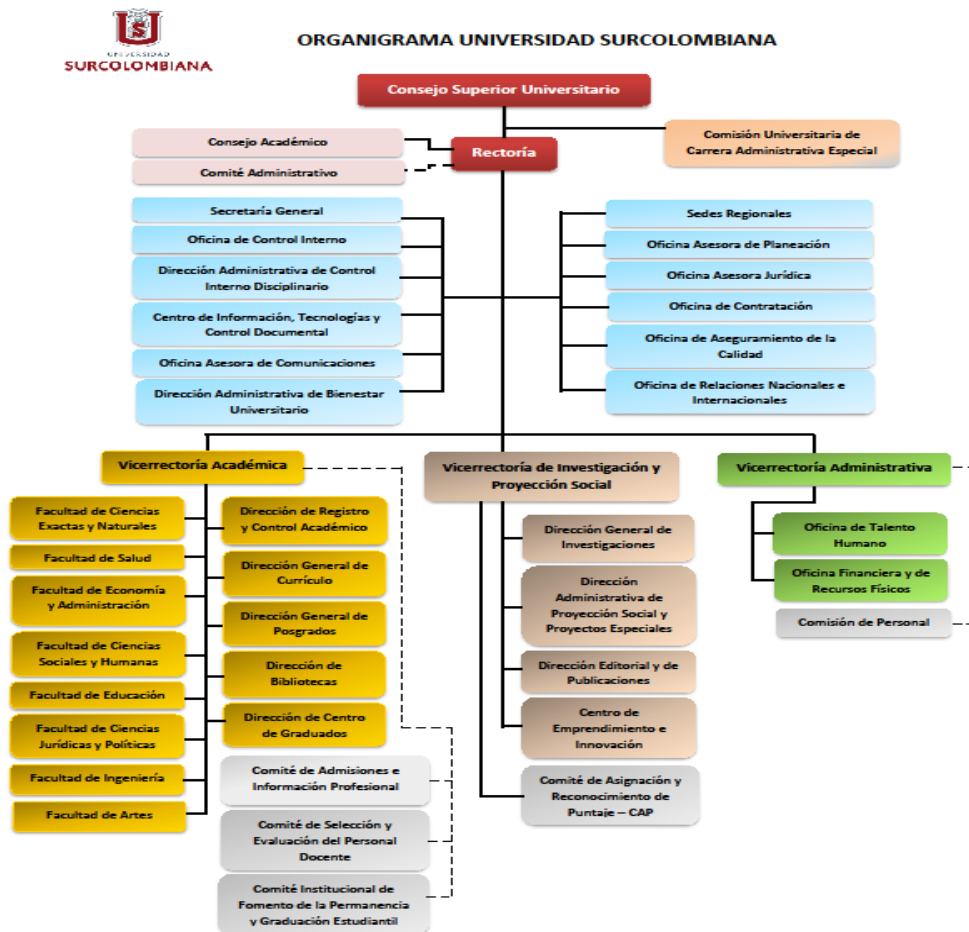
UNIVERSIDAD SURCOLOMBIANA

ORGANIGRAMA UNIVERSIDAD SURCOLOMBIANA

Consejo Superior Universitario

Consejo Académico

Comité Administrativo

Rectoría

Comisión Universitaria de Carrera Administrativa Especial

Secretaría General

Oficina de Control Interno

Dirección Administrativa de Control Interno Disciplinario

Centro de Información, Tecnologías y Control Documental

Oficina Asesora de Comunicaciones

Dirección Administrativa de Bienestar Universitario

Sedes Regionales

Oficina Asesora de Planeación

Oficina Asesora Jurídica

Oficina de Contratación

Oficina de Aseguramiento de la Calidad

Oficina de Relaciones Nacionales e Internacionales

Vicerrectoría Académica

Facultad de Ciencias Exactas y Naturales

Facultad de Salud

Facultad de Economía y Administración

Facultad de Ciencias Sociales y Humanas

Facultad de Educación

Facultad de Ciencias Jurídicas y Políticas

Facultad de Ingeniería

Facultad de Artes

Dirección de Registro y Control Académico

Dirección General de Currículo

Dirección General de Posgrados

Dirección de Bibliotecas

Dirección de Centro de Graduados

Comité de Admisiones e Información Profesional

Comité de Selección y Evaluación del Personal Docente

Comité Institucional de Fomento de la Permanencia y Graduación Estudiantil

Vicerrectoría de Investigación y Proyección Social

Dirección General de Investigaciones

Dirección Administrativa de Proyección Social y Proyectos Especiales

Dirección Editorial y de Publicaciones

Centro de Emprendimiento e Innovación

Comité de Asignación y Reconocimiento de Puntaje – CAP

Vicerrectoría Administrativa

Oficina de Talento Humano

Oficina Financiera y de Recursos Físicos

Comisión de Personal